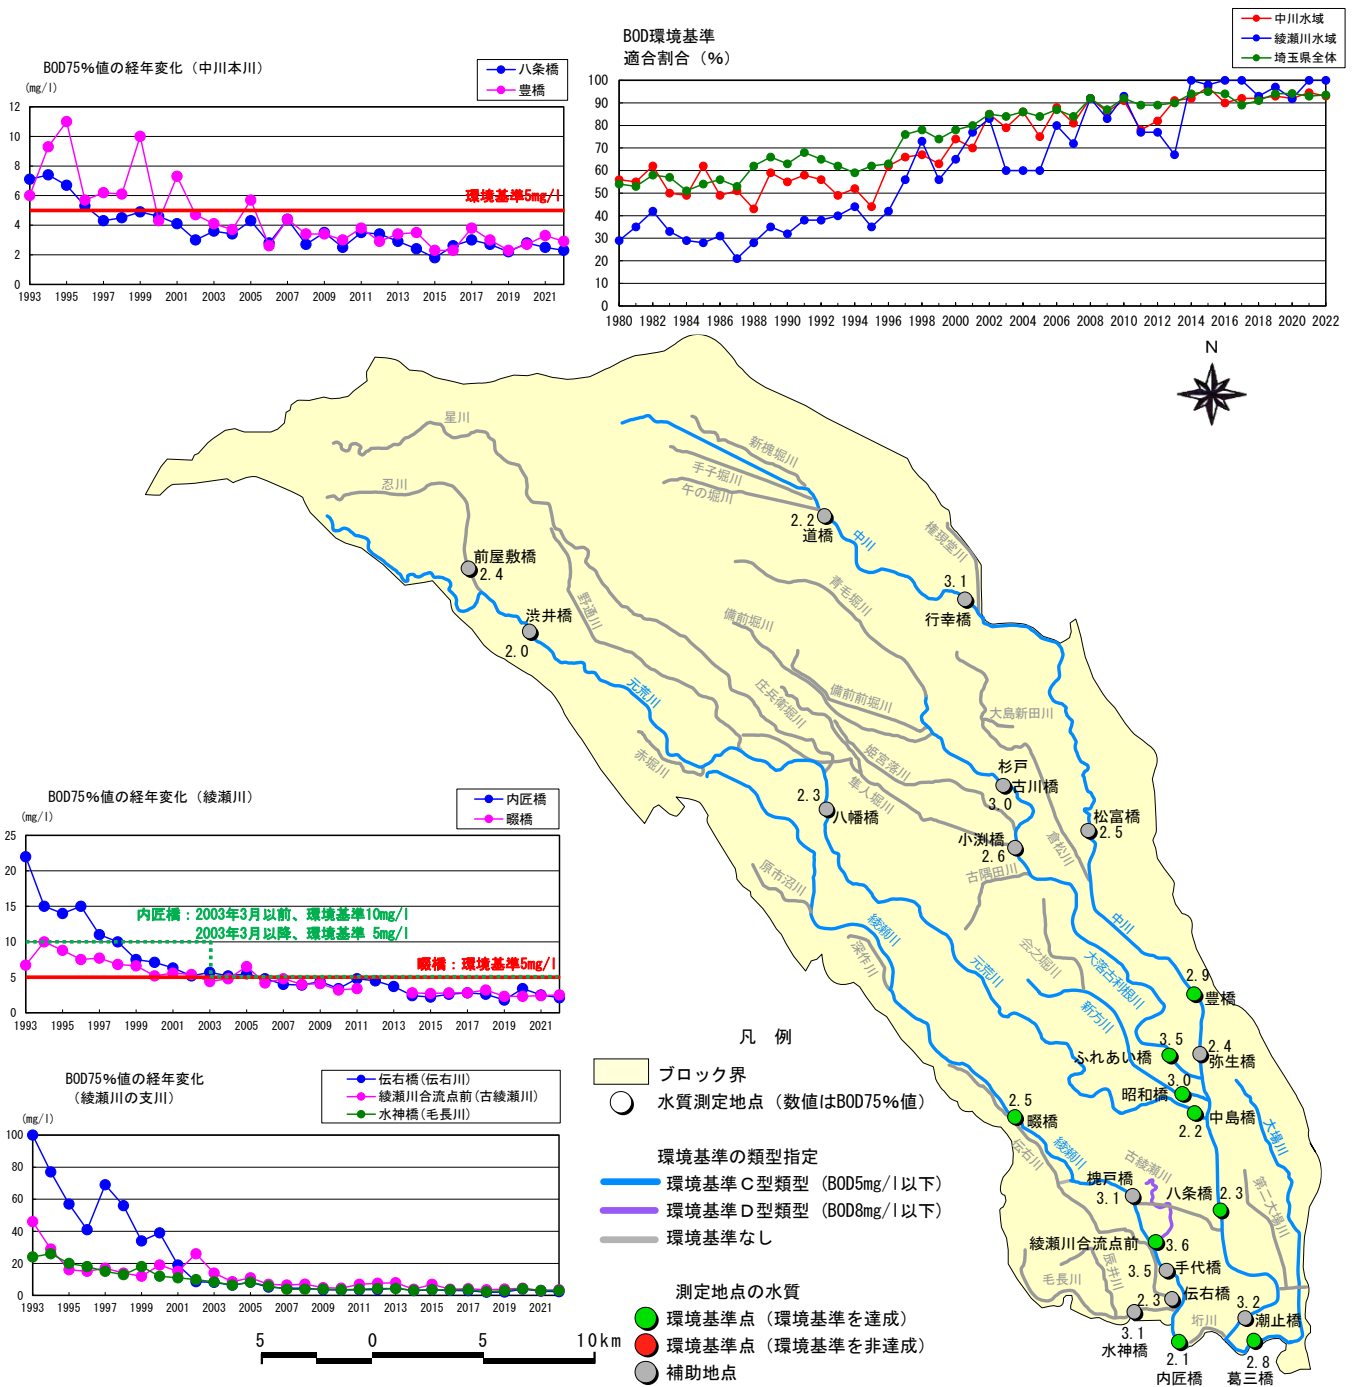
BOD75%値の経年変化（中川本川）
(mg/l)
八条橋
豊橋
環境基準5mg/l
12
10
8
6
4
2
0
1993 1995 1997 1999 2001 2003 2005 2007 2009 2011 2013 2015 2017 2019 2021

BOD環境基準
適合割合（%）
中川水域
綾瀬川水域
埼玉県全体
100
90
80
70
60
50
40
30
20
10
0
1980 1982 1984 1986 1988 1990 1992 1994 1996 1998 2000 2002 2004 2006 2008 2010 2012 2014 2016 2018 2020 2022

N

星川
忍川
新槐堀川
手子堀川
午の堀川
2.2 道橋
中川
権現堂川
前屋敷橋 2.4
渋井橋
2.0
野通川
青毛堀川
3.1 行幸橋
備前堀川
元荒川
庄兵衛堀川
備前前堀川
大島新田川
赤堀川
姫宮落川
杉戸 古川橋
3.0
2.3 八幡橋
隼人堀川
松富橋 2.5
倉松川
小渕橋
2.6
古隅田川
原市沼川
綾瀬川
深作川
元荒川
会之堀川
中川
大落古利根川
新方川
2.9 豊橋

BOD75%値の経年変化（綾瀬川）
(mg/l)
内匠橋
畷橋
内匠橋：2003年3月以前、環境基準10mg/l
2003年3月以降、環境基準 5mg/l
畷橋：環境基準5mg/l
25
20
15
10
5
0
1993 1995 1997 1999 2001 2003 2005 2007 2009 2011 2013 2015 2017 2019 2021

凡 例
ブロック界
水質測定地点（数値はBOD75%値）
環境基準の類型指定
環境基準C型類型（BOD5mg/l以下）
環境基準D型類型（BOD8mg/l以下）
環境基準なし
測定地点の水質
環境基準点（環境基準を達成）
環境基準点（環境基準を非達成）
補助地点

3.5 ふれあい橋
2.4 弥生橋
3.0 昭和橋
中島橋
2.2
2.5 畷橋
伝右川
綾瀬川
大場川
古綾瀬川
槐戸橋
3.1
八条橋 2.3
第二大場川
綾瀬川合流点前 3.6
毛長川
辰井川
3.5 手代橋
2.3 伝右橋
3.2
潮止橋
垳川
3.1
水神橋
2.1
内匠橋
2.8
葛三橋

BOD75%値の経年変化
（綾瀬川の支川）
(mg/l)
伝右橋（伝右川）
綾瀬川合流点前（古綾瀬川）
水神橋（毛長川）
100
80
60
40
20
0
1993 1995 1997 1999 2001 2003 2005 2007 2009 2011 2013 2015 2017 2019 2021

5 0 5 10km